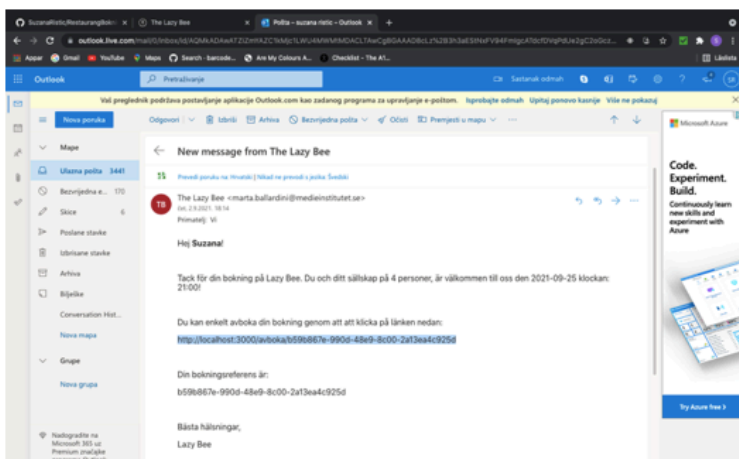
SuzanaRistic/RestaurangBoo ×   The Lazy Bee ×   Pošta – suzana ristic – Outlook × +

outlook.live.com/mail/0/inbox/id/AQMkADAwATZiZmYAZC1kMjc1LWU4MWMtMDACLTAwCgBGAAADBcLz%2B3h3aESItNxFV94FmtgcATdcf2VqPdUe2gC2oGcz...

Appar  Gmail  YouTube  Maps  Search - barcode...  Are My Colours A...  Checklist - The A1...  Läslista

Outlook   Pretraživanje   Sastanak odmah

Vaš preglednik podržava postavljanje aplikacije Outlook.com kao zadanog programa za upravljanje e-poštom. Isprobajte odmah  Upitaj ponovo kasnije  Više ne pokazuj

Nova poruka   Odgovori | Izbriši  Arhiva  Bezvrijedna pošta  Očisti  Premjesti u mapu  ···

Mape
Ulazna pošta 3441
Bezvrijedna e... 170
Skice 6
Poslane stavke
Izbrisane stavke
Arhiva
Bilješke
Conversation Hist...
Nova mapa
Grupe
Nova grupa

Nadogradite na Microsoft 365 uz Premium značajke

New message from The Lazy Bee

Prevedi poruku na: Hrvatski | Nikad ne prevodi s jezika: Švedski

TB  The Lazy Bee <marta.ballardini@medieinstitutet.se>
čet, 2.9.2021. 18:14
Primatelj: Vi

Hej Suzana!

Tack för din bokning på Lazy Bee. Du och ditt sällskap på 4 personer, är välkommen till oss den 2021-09-25 klockan: 21:00!

Du kan enkelt avboka din bokning genom att att klicka på länken nedan:

http://localhost:3000/avboka/b59b867e-990d-48e9-8c00-2a13ea4c925d

Din bokningsreferens är:

b59b867e-990d-48e9-8c00-2a13ea4c925d

Bästa hälsningar,

Lazy Bee

Microsoft Azure

Code. Experiment. Build.

Continuously learn new skills and experiment with Azure

Try Azure free ›